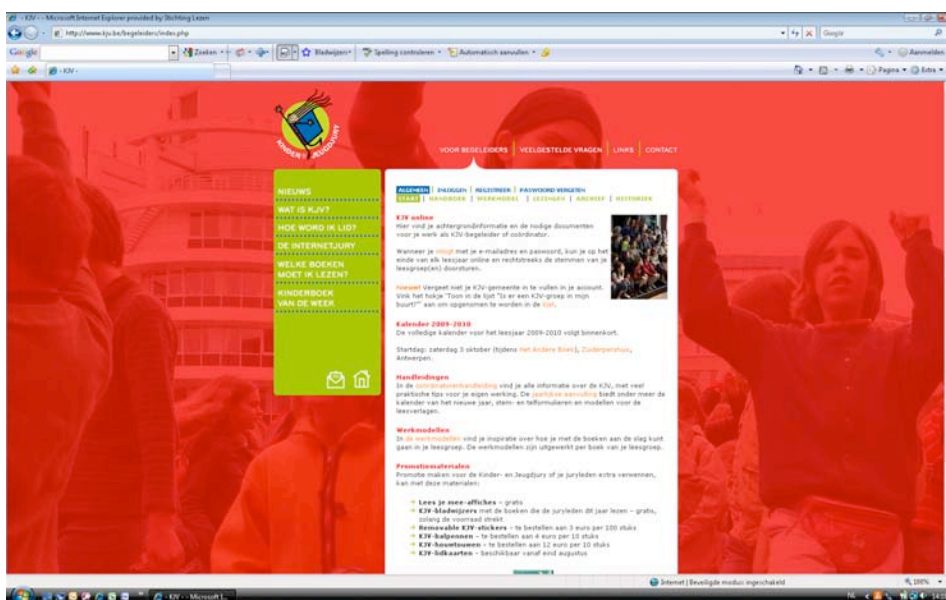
KJV - - Microsoft Internet Explorer provided by Stichting Lezen

http://www.kjv.be/begeleiders/index.php

Google

Zoeken · Bladwijzers · Spelling controleren · Automatisch aanvullen

KJV

Pagina · Extra

Aanmelden

KINDER- JEUGDJURY

VOOR BEGELEIDERS | VEELGESTELDE VRAGEN | LINKS | CONTACT

NIEUWS
WAT IS KJV?
HOE WORD IK LID?
DE INTERNETJURY
WELKE BOEKEN MOET IK LEZEN?
KINDERBOEK VAN DE WEEK

ALGEMEEN | INLOGGEN | REGISTREER | PASWOORD VERGETEN
START | HANDBOEK | WERKMODEL | LEESGEP | ARCHIEF | HISTORIEK

KJV online
Hier vind je achtergrondinformatie en de nodige documenten voor je werk als KJV-begeleider of coördinator.

Wanneer je inlogt met je e-mailadres en paswoord, kun je op het einde van elk leesjaar online en rechtstreeks de stemmen van je leesgroep(en) doorsturen.

Nieuw! Vergeet niet je KJV-gemeente in te vullen in je account. Vink het hokje "Toon in de lijst "Is er een KJV-groep in mijn buurt?"" aan om opgenomen te worden in de lijst.

Kalender 2009-2010
De volledige kalender voor het leesjaar 2009-2010 volgt binnenkort.

Startdag: zaterdag 3 oktober (tijdens Het Andere Boek), Zuiderpershuis, Antwerpen.

Handleidingen
In de coördinatorenhandleiding vind je alle informatie over de KJV, met veel praktische tips voor je eigen werking. De jaarlijkse aanvulling biedt onder meer de kalender van het nieuwe jaar, stem- en telformulieren en modellen voor de leesverslagen.

Werkmodellen
In de werkmodellen vind je inspiratie over hoe je met de boeken aan de slag kunt gaan in je leesgroep. De werkmodellen zijn uitgewerkt per boek van je leesgroep.

Promotiemateriaal
Promotie maken voor de Kinder- en Jeugdjury of je juryleden extra verwennen, kan met deze materialen:

Lees je mee-affiches – gratis
KJV-bladwijzers met de boeken die de juryleden dit jaar lezen – gratis, zolang de voorraad strekt
Removable KJV-stickers – te bestellen aan 3 euro per 100 stuks
KJV-balpennen – te bestellen aan 4 euro per 10 stuks
KJV-hoestouwen – te bestellen aan 12 euro per 10 stuks
KJV-lidkaarten – beschikbaar vanaf eind augustus

Internet | Beveiligde modus: ingeschakeld

100%

KJV - - Microsoft I...